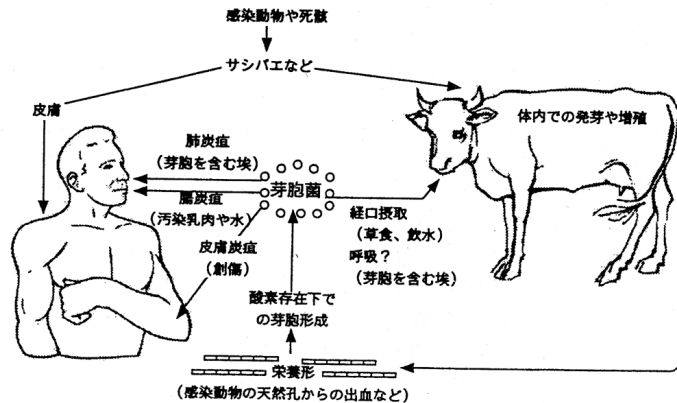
感染動物や死骸

サシバエなど

皮膚

体内での発芽や増殖

肺炭疽
（芽胞を含む埃）

芽胞菌

腸炭疽
（汚染乳肉や水）

経口摂取
（草食、飲水）
呼吸？
（芽胞を含む埃）

皮膚炭疽
（創傷）

酸素存在下での芽胞形成

栄養形
（感染動物の天然孔からの出血など）